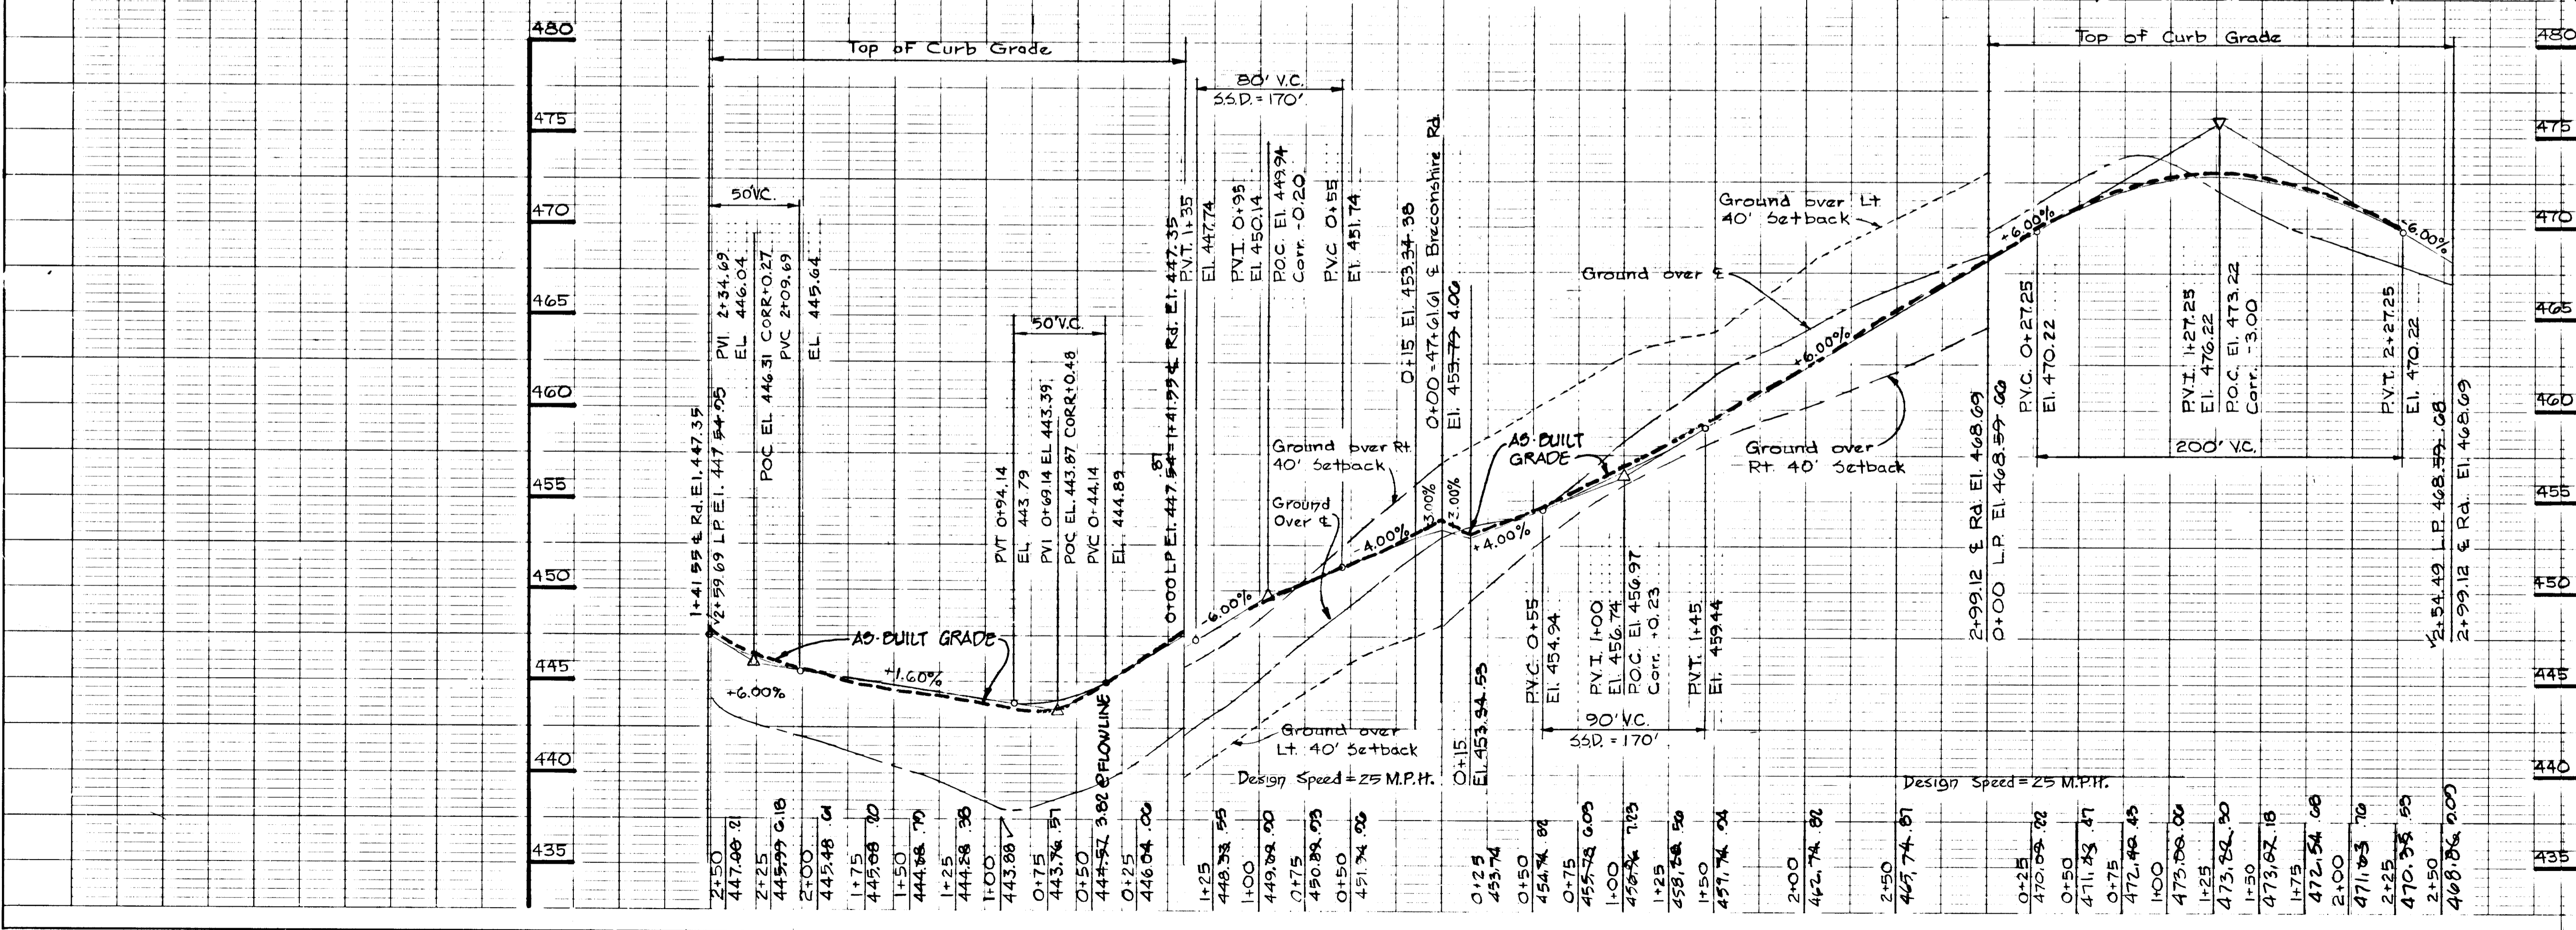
480
475
470
465
460
455
450
445
440
435

Top oF Curb Grade

50'V.C.
PVI 2+34.69
EL 446.04
POC EL 446.31 CORR+0.27
PVC 2+09.69
EL 445.64

1+41.55 ℄ Rd. El. 447.35
1/2+59.69 L.P. El. 447.54 .05

50'V.C.
PVT 0+94.14
EL 443.79
PVI 0+69.14 EL 443.39
POC EL 443.87 CORR+0.48
PVC 0+44.14
EL 444.89

0+00 L.P. El. 447.54 .81 1+41.55 ℄ Rd. El. 447.35

AS-BUILT GRADE
+1.60%
+6.00%
℄ FLOWLINE

80' V.C.
S.S.D. = 170'
P.V.T. 1+35
El. 447.74
P.V.I. 0+95
El. 450.14
P.O.C. El. 449.94
Corr. -0.20
P.V.C. 0+55
El. 451.74
0+15 El. 453.34 .38
0+00 = 4+61.61 ℄ Breconshire Rd.
El. 453.79 4.00

-6.00%
4.00%
3.00%
3.00%
+4.00%
Ground over Rt. 40' Setback
Ground Over ℄
Ground over Lt. 40' Setback
Design Speed = 25 M.P.H.
0+15
El. 453.94 .55

AS-BUILT GRADE
P.V.C. 0+55
El. 454.94
P.V.I. 1+00
El. 456.74
P.O.C. El. 456.97
Corr. +0.23
P.V.T. 1+45
El. 459.44
90' V.C.
S.S.D. = 170'

Ground over ℄
+6.00%
Ground over Lt. 40' Setback
Ground over Rt. 40' Setback

Top of Curb Grade
+6.00%
-6.00%
2+99.12 ℄ Rd. El. 468.69
0+00 L.P. El. 468.59 .60
P.V.C. 0+27.25
El. 470.22
P.V.I. 1+27.25
El. 476.22
P.O.C. El. 473.22
Corr. -3.00
P.V.T. 2+27.25
El. 470.22
200' V.C.
1/2+54.49 L.P. 468.59 .68
2+99.12 ℄ Rd. El. 468.69
Design Speed = 25 M.P.H.

2+50 447.08 .21
2+25 445.99 6.18
2+00 445.48 .61
1+75 445.08 .90
1+50 444.68 .70
1+25 444.28 .38
1+00 443.88
0+75 443.96 .57
0+50 444.57 3.82
0+25 446.04 .00

1+25 448.33 .55
1+00 449.82 .90
0+75 450.89 .93
0+50 451.94 .90

0+25 453.74
0+50 454.94 .88
0+75 455.78 6.05
1+00 456.94 .23
1+25 458.24 .50
1+50 459.74 .04
2+00 462.74 .82
2+50 465.74 .67

0+25 470.09 .82
0+50 471.38 .47
0+75 472.42 .45
1+00 473.08 .00
1+25 473.82 .90
1+50 473.62 .18
1+75 472.54 .08
2+00 471.03 .70
2+25 470.35 .55
2+50 468.86 .00